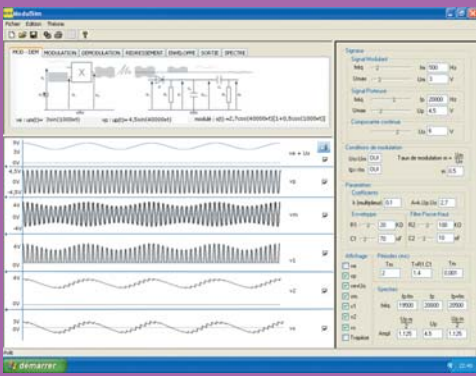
ModulSim

Fichier Edition Théorie

MOD - DEM MODULATION DEMODULATION REDRESSEMENT ENVELOPPE SORTIE SPECTRE

X

ve : um(t)= 3sin(3000πt)

vp : up(t)=4,5sin(40000πt)

modulé : s(t) =0,7sin(40000πt)[1+0,5sin(3000πt)]

6V
0V
-6V

ve + Uo

4,5V
0V
-4,5V

vp

4V
0V
-4V

vm

4V
0V
-4V

v1

4V
0V

v2

4V
0V

vs

Signaux

Signal Modulant

fréq. fm 500 Hz

Umax Um 3 V

Signal Porteuse

fréq. fp 20000 Hz

Umax Up 4,5 V

Composante continue

Uo 5 V

Conditions de modulation

Uo>Um OUI

fp>>fm OUI

Taux de modulation m = $\frac{Um}{Uo}$

m 0,5

Paramètres

Coefficients

k (multiplieur) 0,1

A=k.Up.Uo 2,7

Enveloppe

R1 20 kΩ

C1 70 nF

Filtre Passe-Haut

R2 100 kΩ

C2 20 nF

Affichage

ve

vp

ve+Uo

vm

v1

v2

vs

Tracer

Périodes (ms)

Tm 2

T=R1.C1 1,4

Tm 0,001

Spectres

fp-fm 19500

fp 20000

fp+fm 20500

fréq.

Ampl. 1,125 4,5 1,125

Prêt

démarrer